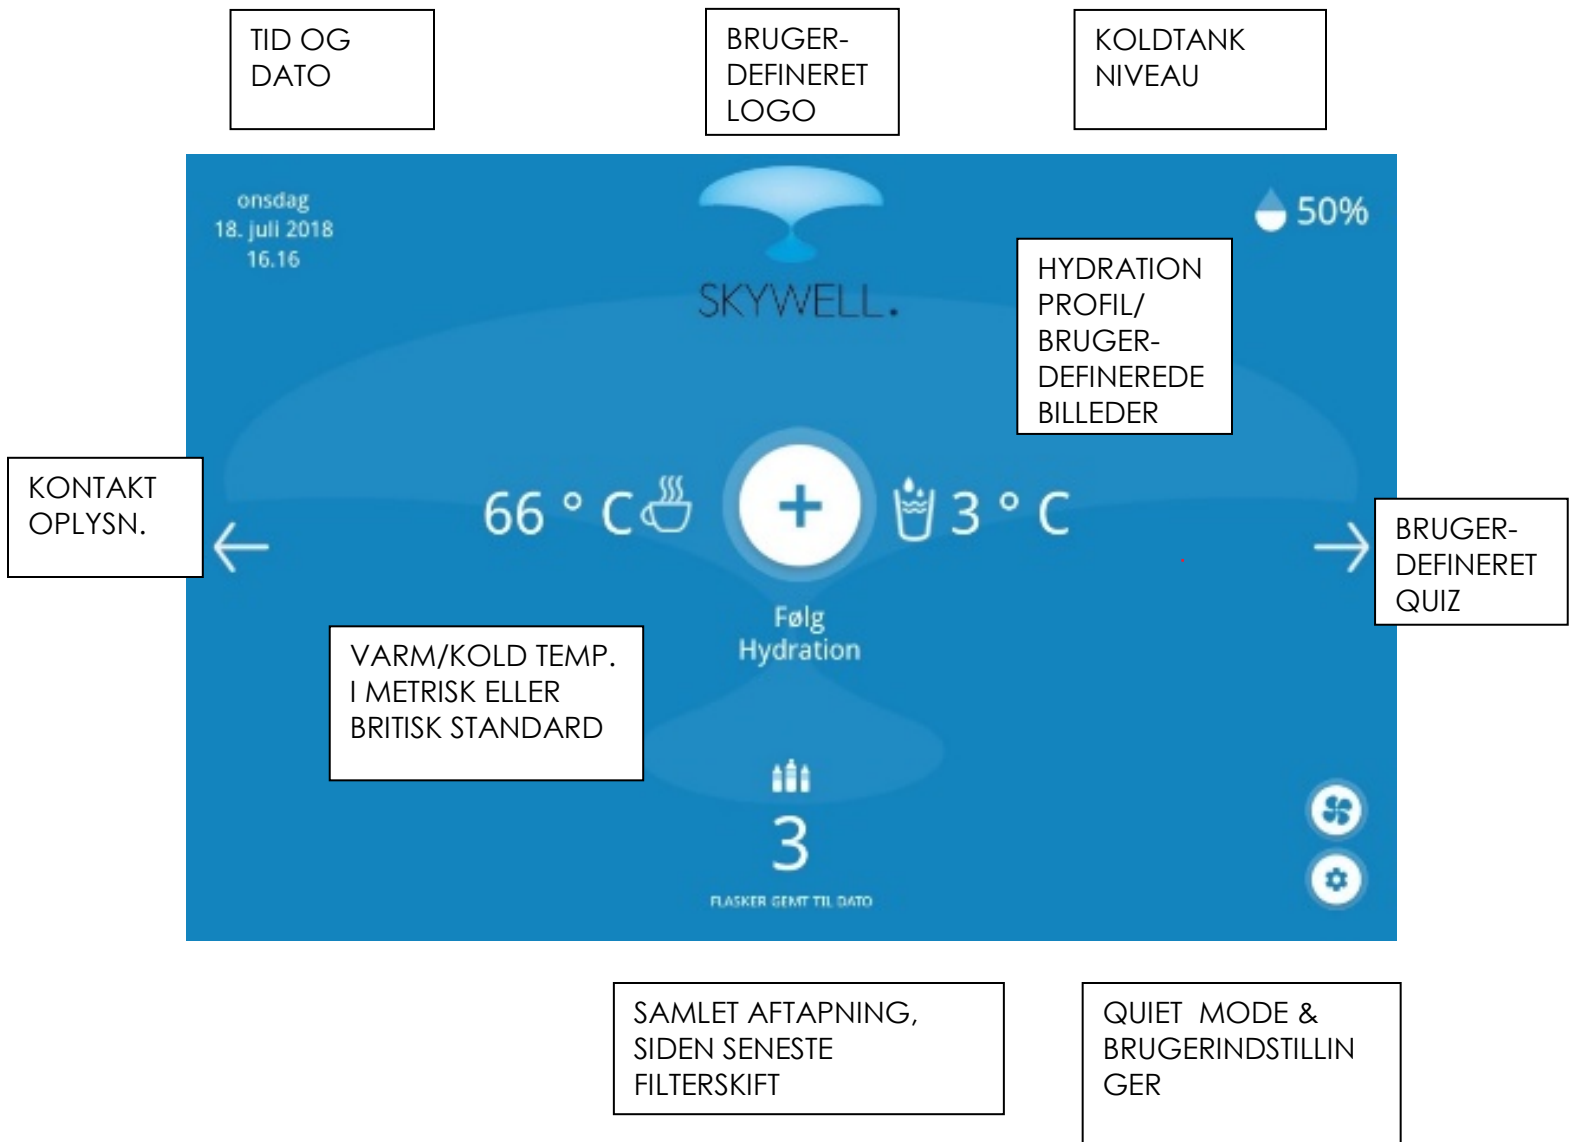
TID OG DATO

BRUGER-DEFINERET LOGO

KOLDTANK NIVEAU

onsdag
18. juli 2018
16.16

SKYWELL.

50%

HYDRATION PROFIL/ BRUGER-DEFINEREDE BILLEDER

KONTAKT OPLYSN.

66 ° C

+

3 ° C

BRUGER-DEFINERET QUIZ

Følg Hydration

VARM/KOLD TEMP. I METRISK ELLER BRITISK STANDARD

3

FLASKER GEMT TIL DATO

SAMLET AFTAPNING, SIDEN SENESTE FILTERSKIFT

QUIET MODE & BRUGERINDSTILLIN GER